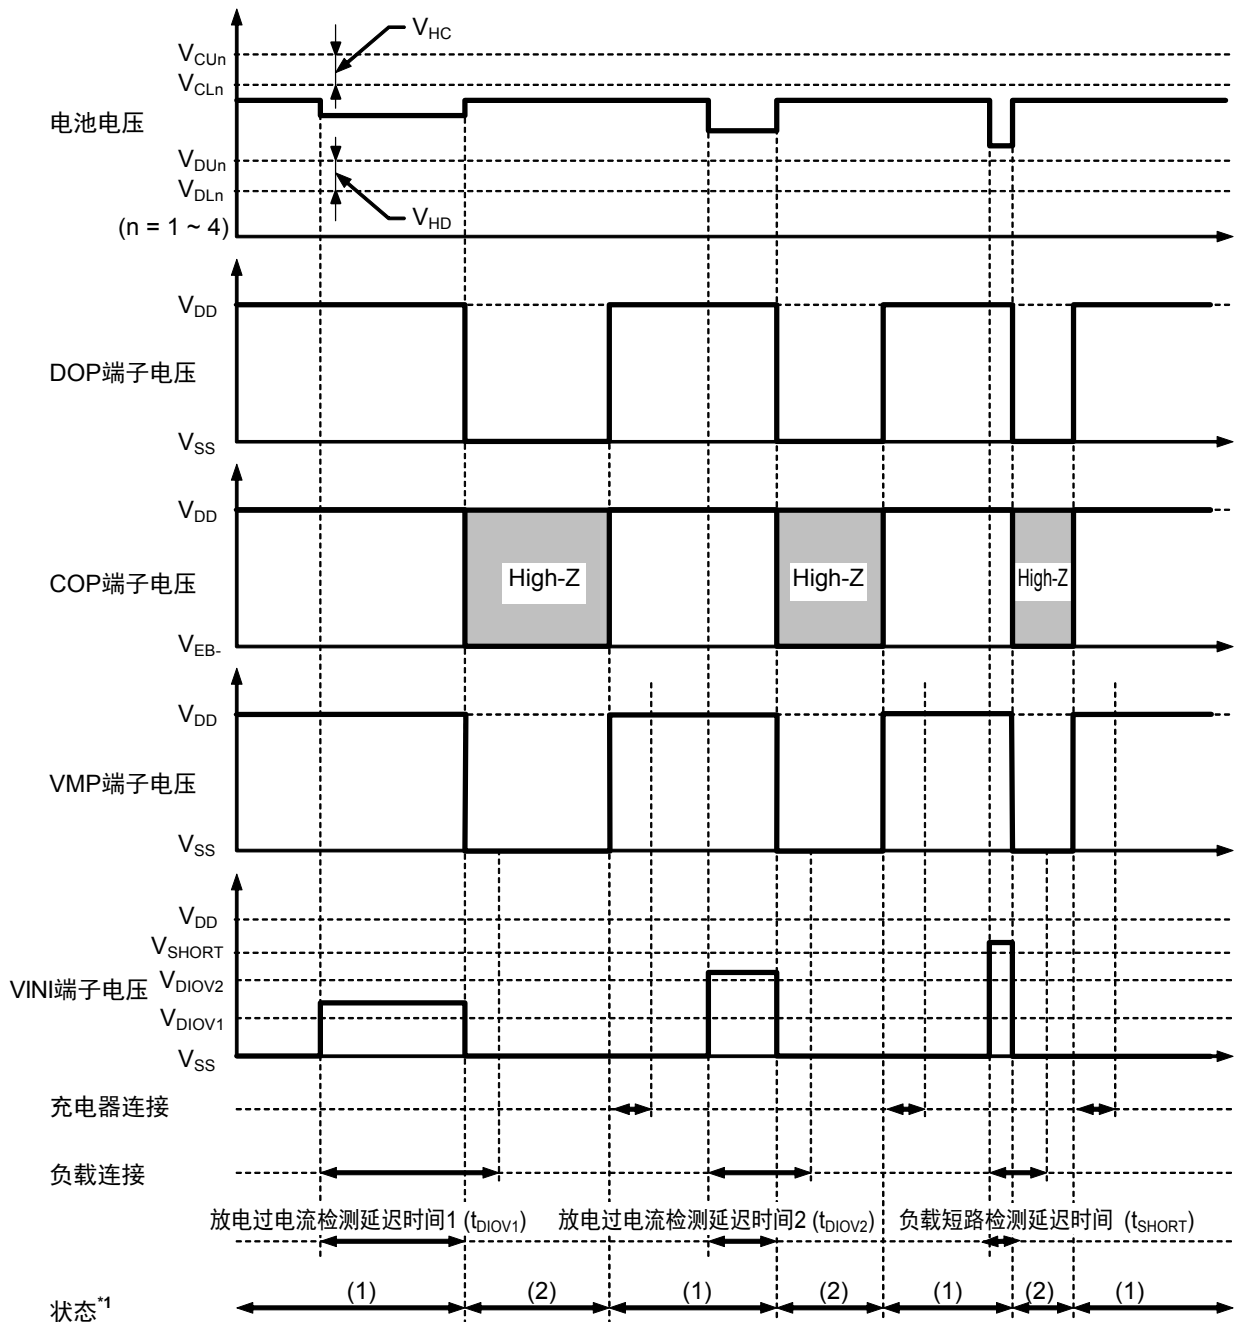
$V_{HC}$
$V_{CUn}$
$V_{CLn}$
电池电压
$V_{DUn}$
$V_{DLn}$
$V_{HD}$
(n = 1 ~ 4)

$V_{DD}$
DOP端子电压
$V_{SS}$

$V_{DD}$
COP端子电压
High-Z
High-Z
High-Z
$V_{EB-}$

$V_{DD}$
VMP端子电压
$V_{SS}$

$V_{DD}$
$V_{SHORT}$
VINI端子电压
$V_{DIOV2}$
$V_{DIOV1}$
$V_{SS}$

充电器连接

负载连接

放电过电流检测延迟时间1 ($t_{DIOV1}$)
放电过电流检测延迟时间2 ($t_{DIOV2}$)
负载短路检测延迟时间 ($t_{SHORT}$)

状态$^{*1}$
(1)
(2)
(1)
(2)
(1)
(2)
(1)